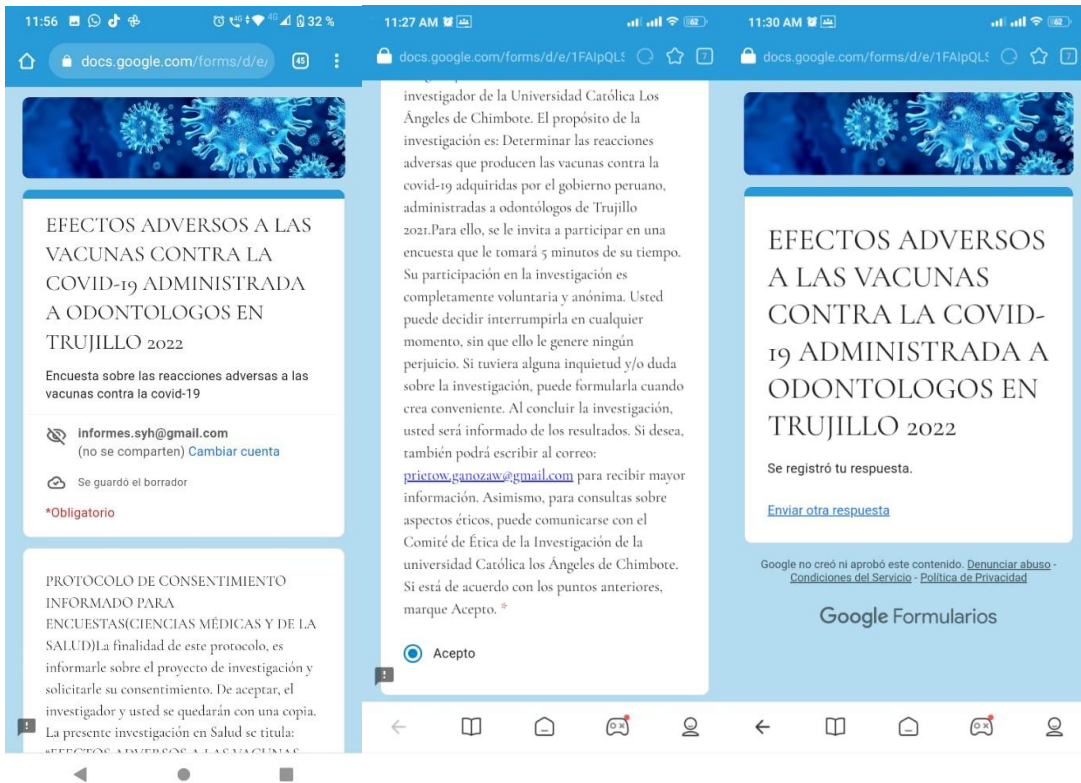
11:56 32 %

docs.google.com/forms/d/e/ 45

EFECTOS ADVERSOS A LAS VACUNAS CONTRA LA COVID-19 ADMINISTRADA A ODONTOLOGOS EN TRUJILLO 2022

Encuesta sobre las reacciones adversas a las vacunas contra la covid-19

informes.syh@gmail.com
(no se comparten) Cambiar cuenta

Se guardó el borrador

*Obligatorio

PROTOCOLO DE CONSENTIMIENTO INFORMADO PARA ENCUESTAS(CIENCIAS MÉDICAS Y DE LA SALUD)La finalidad de este protocolo, es informarle sobre el proyecto de investigación y solicitarle su consentimiento. De aceptar, el investigador y usted se quedarán con una copia. La presente investigación en Salud se titula: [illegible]

11:27 AM 62

docs.google.com/forms/d/e/1FAIpQLS 7

investigador de la Universidad Católica Los Ángeles de Chimbote. El propósito de la investigación es: Determinar las reacciones adversas que producen las vacunas contra la covid-19 adquiridas por el gobierno peruano, administradas a odontólogos de Trujillo 2021.Para ello, se le invita a participar en una encuesta que le tomará 5 minutos de su tiempo. Su participación en la investigación es completamente voluntaria y anónima. Usted puede decidir interrumpirla en cualquier momento, sin que ello le genere ningún perjuicio. Si tuviera alguna inquietud y/o duda sobre la investigación, puede formularla cuando crea conveniente. Al concluir la investigación, usted será informado de los resultados. Si desea, también podrá escribir al correo: prietow.ganozaw@gmail.com para recibir mayor información. Asimismo, para consultas sobre aspectos éticos, puede comunicarse con el Comité de Ética de la Investigación de la universidad Católica los Ángeles de Chimbote. Si está de acuerdo con los puntos anteriores, marque Acepto. *

Acepto

11:30 AM 62

docs.google.com/forms/d/e/1FAIpQLS 7

EFECTOS ADVERSOS A LAS VACUNAS CONTRA LA COVID-19 ADMINISTRADA A ODONTOLOGOS EN TRUJILLO 2022

Se registró tu respuesta.

Enviar otra respuesta

Google no creó ni aprobó este contenido. Denunciar abuso - Condiciones del Servicio - Política de Privacidad

Google Formularios